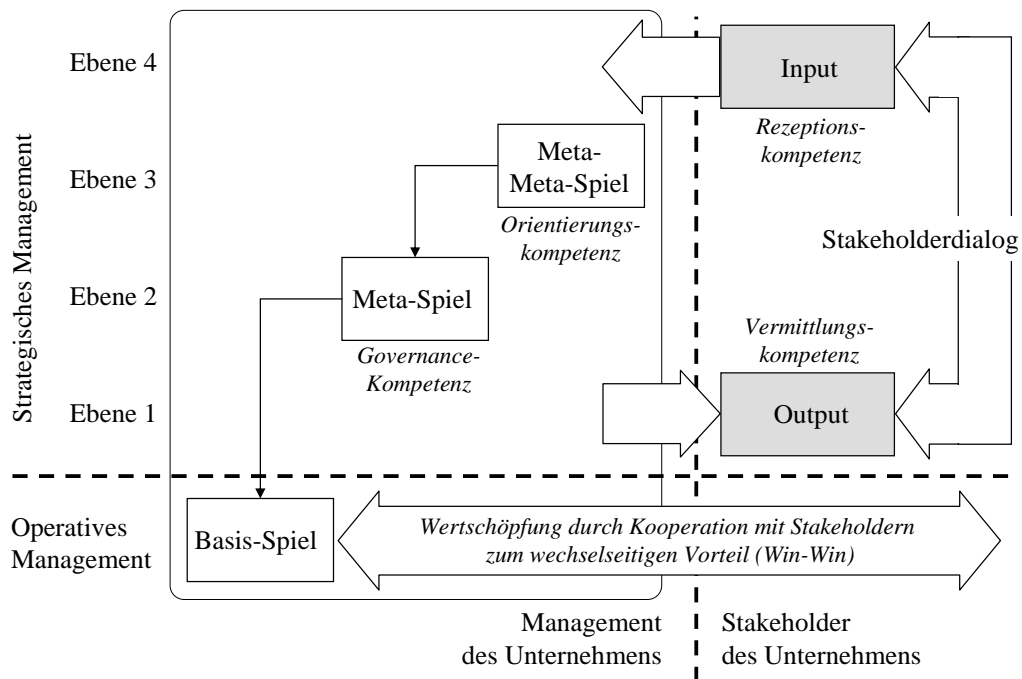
Strategisches Management

Ebene 4

Ebene 3

Ebene 2

Ebene 1

Input

Rezeptionskompetenz

Meta-Meta-Spiel

Orientierungskompetenz

Stakeholderdialog

Meta-Spiel

Governance-Kompetenz

Vermittlungskompetenz

Output

Operatives Management

Basis-Spiel

*Wertschöpfung durch Kooperation mit Stakeholdern zum wechselseitigen Vorteil (Win-Win)*

Management des Unternehmens

Stakeholder des Unternehmens